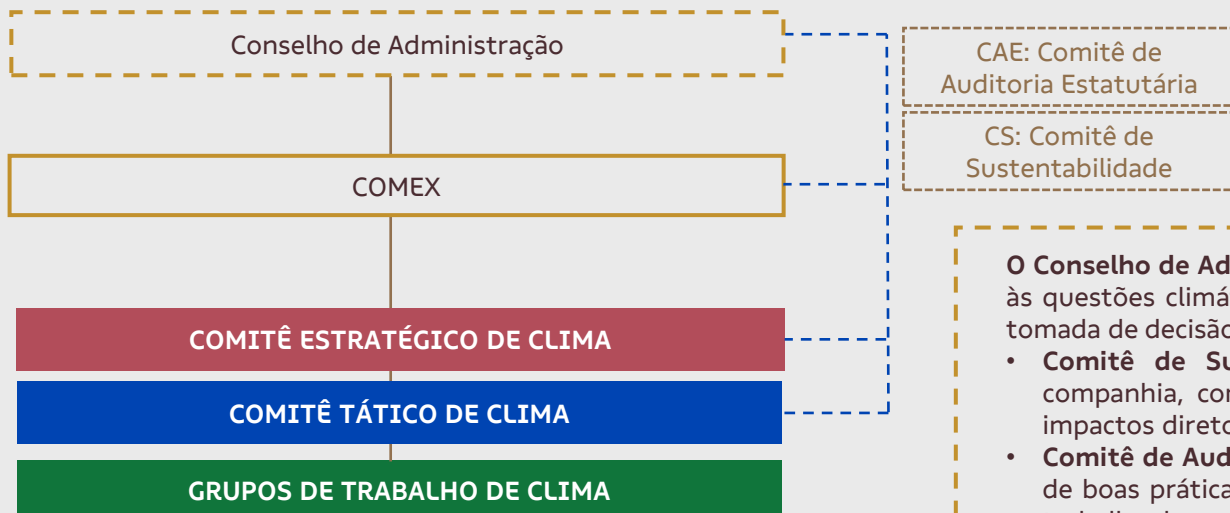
Conselho de Administração

CAE: Comitê de Auditoria Estatutária

CS: Comitê de Sustentabilidade

COMEX

COMITÊ ESTRATÉGICO DE CLIMA

COMITÊ TÁTICO DE CLIMA

GRUPOS DE TRABALHO DE CLIMA

**O Conselho de Ad**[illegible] às questões climá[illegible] tomada de decisão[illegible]

• **Comitê de Su**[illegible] companhia, co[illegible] impactos direto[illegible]

• **Comitê de Aud**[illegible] de boas prática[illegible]